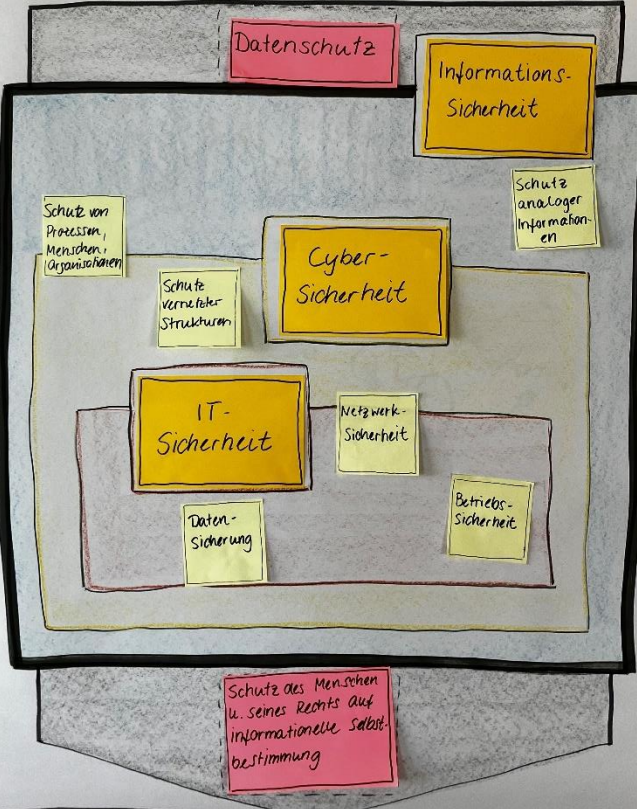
Datenschutz

Informations-Sicherheit

Schutz analoger Informationen

Schutz von Prozessen, Menschen, Organisationen

Cyber-Sicherheit

Schutz vernetzter Strukturen

IT-Sicherheit

Netzwerk-Sicherheit

Betriebs-Sicherheit

Daten-Sicherung

Schutz des Menschen u. seines Rechts auf informationelle Selbstbestimmung